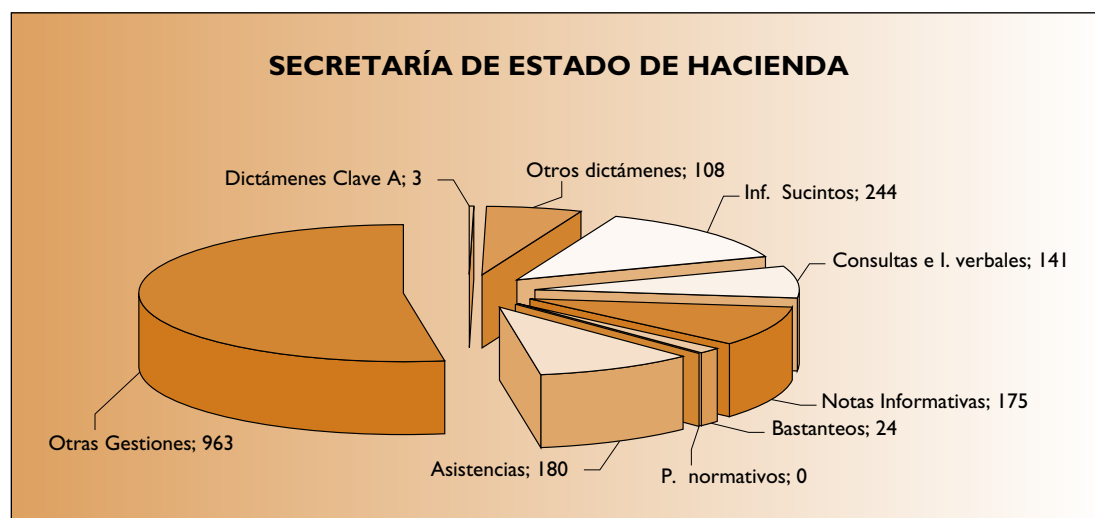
SECRETARÍA DE ESTADO DE HACIENDA

Dictámenes Clave A; 3

Otros dictámenes; 108

Inf. Sucintos; 244

Consultas e I. verbales; 141

Notas Informativas; 175

Bastanteos; 24

P. normativos; 0

Asistencias; 180

Otras Gestiones; 963